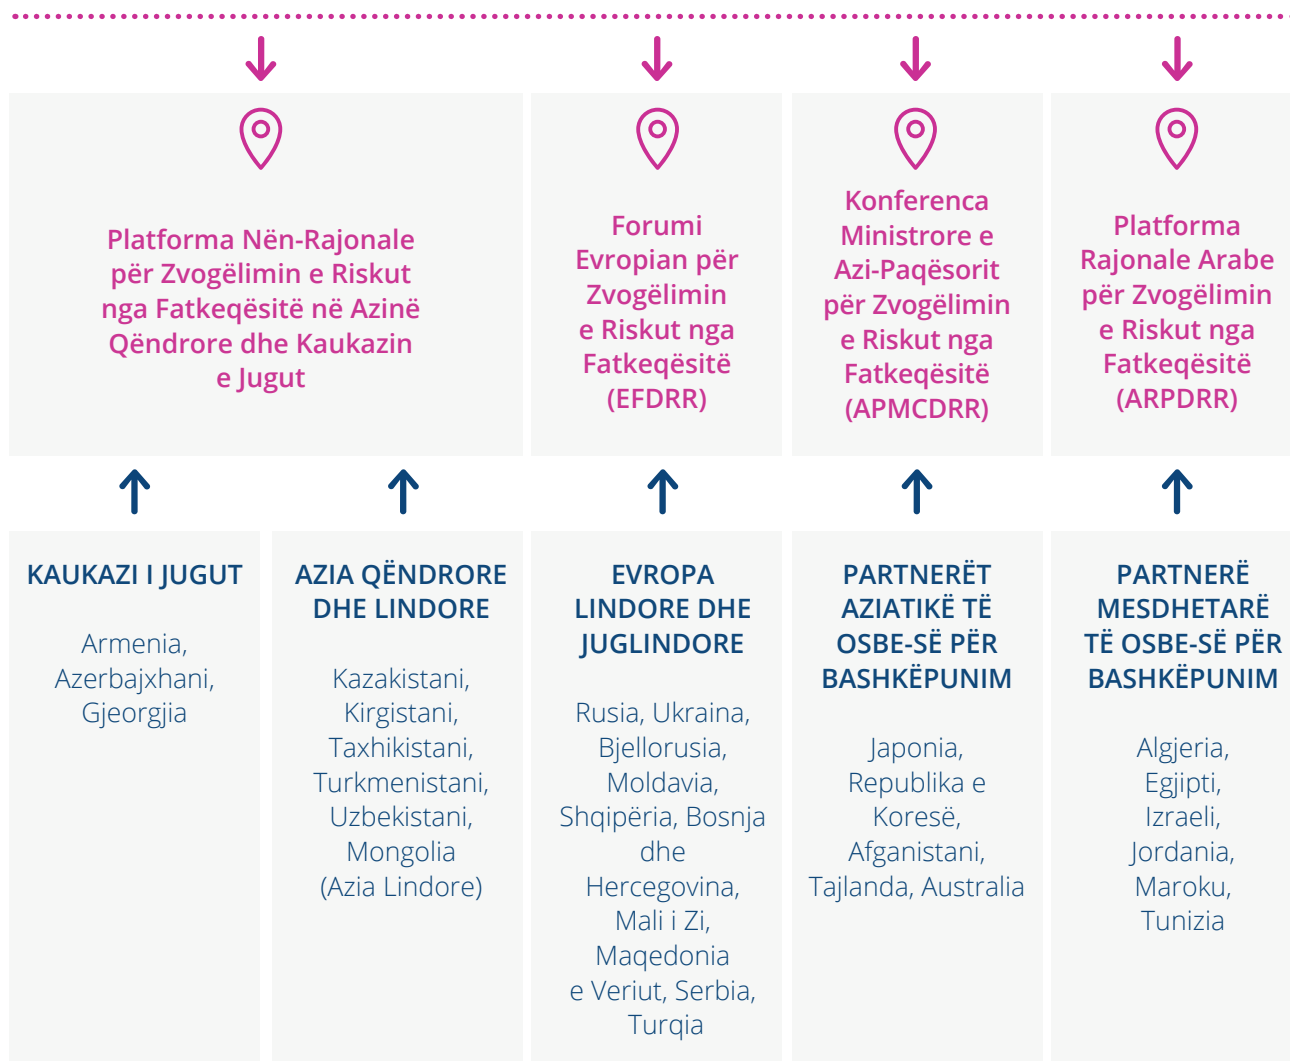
Platforma Nën-Rajonale për Zvogëlimin e Riskut nga Fatkeqësitë në Azinë Qëndrore dhe Kaukazin e Jugut

Forumi Evropian për Zvogëlimin e Riskut nga Fatkeqësitë (EFDRR)

Konferenca Ministrore e Azi-Paqësorit për Zvogëlimin e Riskut nga Fatkeqësitë (APMCDRR)

Platforma Rajonale Arabe për Zvogëlimin e Riskut nga Fatkeqësitë (ARPDRR)

KAUKAZI I JUGUT

Armenia, Azerbajxhani, Gjeorgjia

AZIA QËNDRORE DHE LINDORE

Kazakistani, Kirgistani, Taxhikistani, Turkmenistani, Uzbekistani, Mongolia (Azia Lindore)

EVROPA LINDORE DHE JUGLINDORE

Rusia, Ukraina, Bjellorusia, Moldavia, Shqipëria, Bosnja dhe Hercegovina, Mali i Zi, Maqedonia e Veriut, Serbia, Turqia

PARTNERËT AZIATIKË TË OSBE-SË PËR BASHKËPUNIM

Japonia, Republika e Koresë, Afganistani, Tajlanda, Australia

PARTNERË MESDHETARË TË OSBE-SË PËR BASHKËPUNIM

Algjeria, Egjipti, Izraeli, Jordania, Maroku, Tunizia